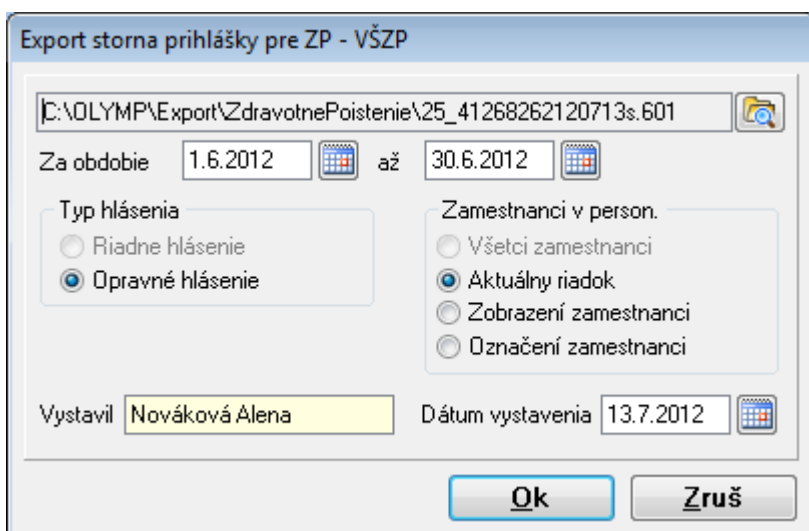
Export storna prihlášky pre ZP - VŠZP

C:\OLYMP\Export\ZdravotnePoistenie\25_41268262120713s.601

Za obdobie 1.6.2012 až 30.6.2012

Typ hlásenia
Riadne hlásenie
Opravné hlásenie

Zamestnanci v person.
Všetci zamestnanci
Aktuálny riadok
Zobrazení zamestnanci
Označení zamestnanci

Vystavil Nováková Alena

Dátum vystavenia 13.7.2012

Ok

Zruš